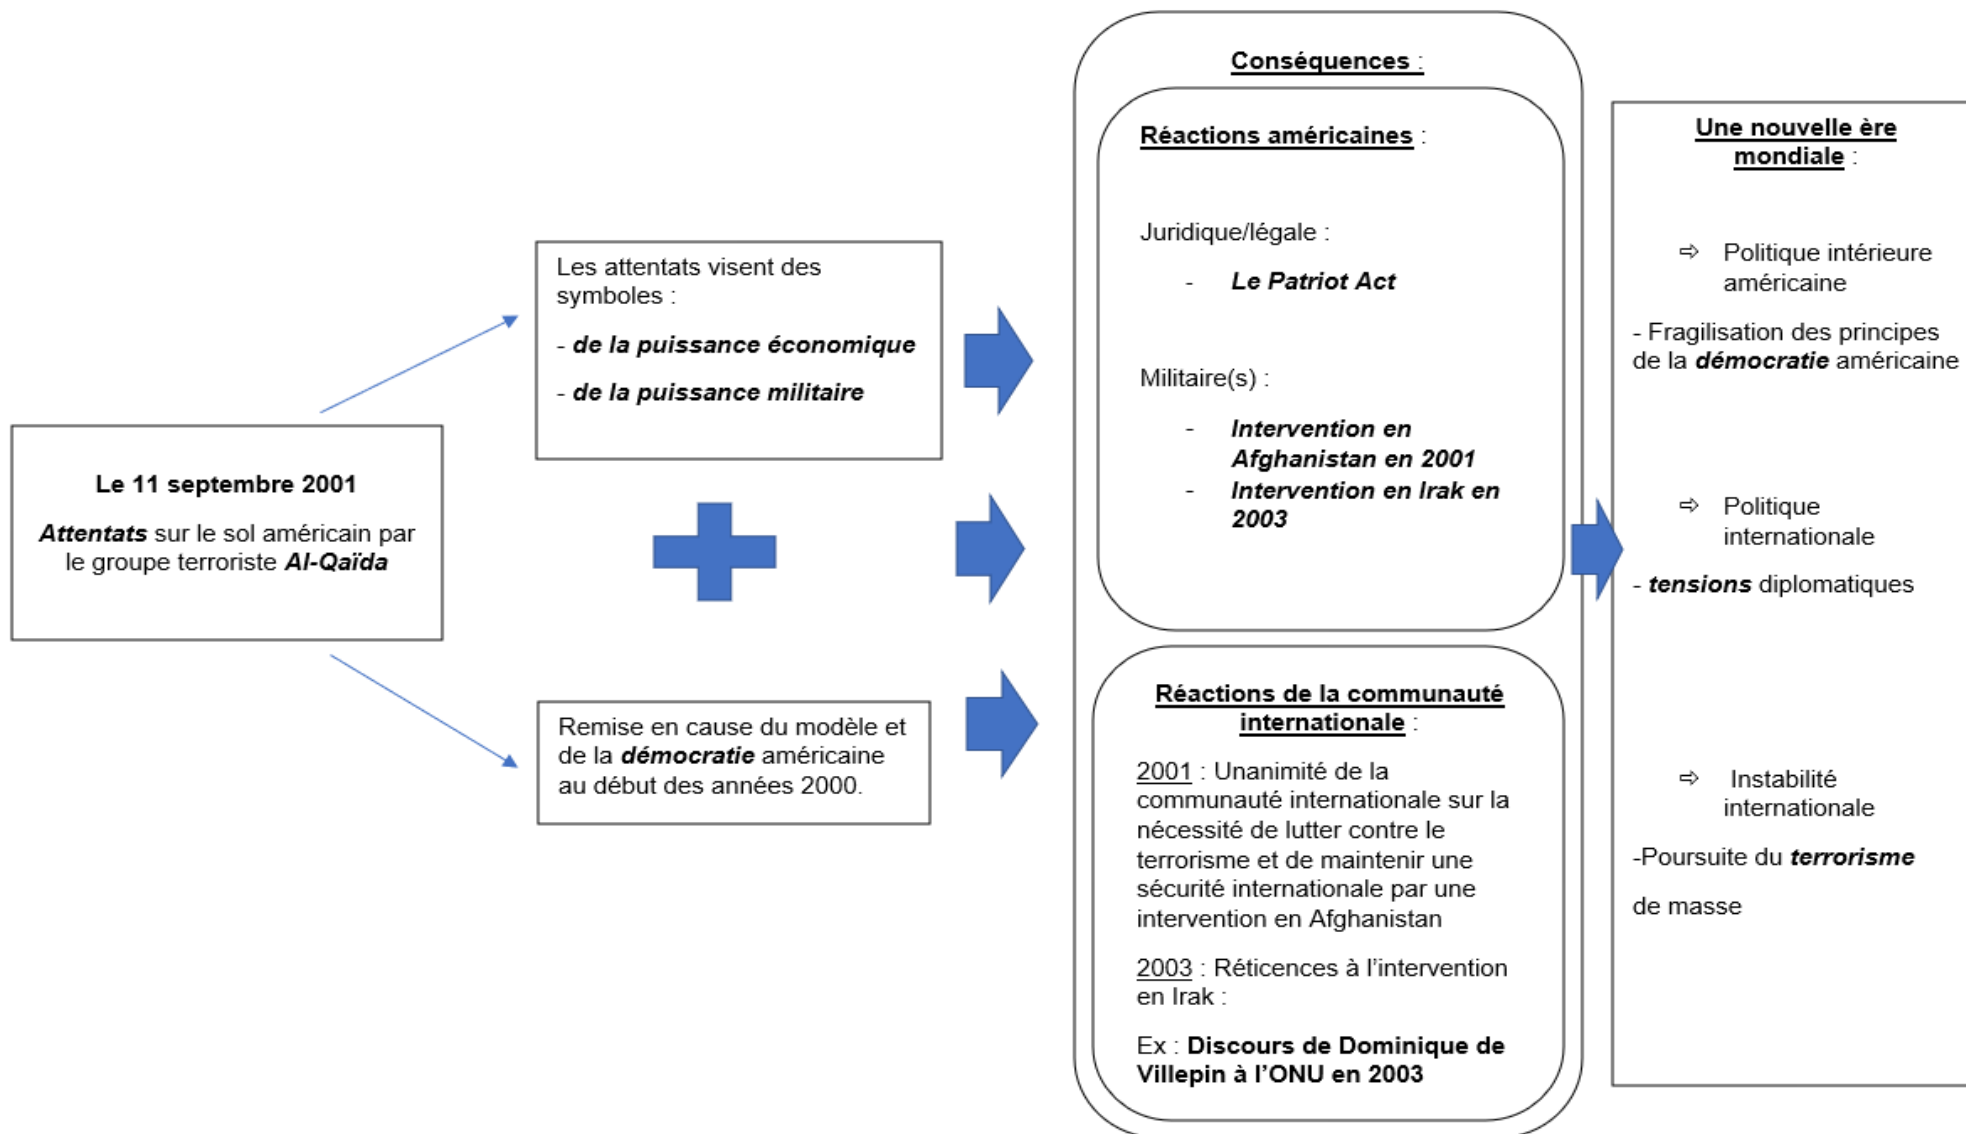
Le 11 septembre 2001

Attentats sur le sol américain par le groupe terroriste Al-Qaïda

Les attentats visent des symboles :

- de la puissance économique

- de la puissance militaire

Remise en cause du modèle et de la démocratie américaine au début des années 2000.

Conséquences :

Réactions américaines :

Juridique/légale :

- Le Patriot Act

Militaire(s) :

- Intervention en Afghanistan en 2001
- Intervention en Irak en 2003

Réactions de la communauté internationale :

2001 : Unanimité de la communauté internationale sur la nécessité de lutter contre le terrorisme et de maintenir une sécurité internationale par une intervention en Afghanistan

2003 : Réticences à l'intervention en Irak :

Ex : Discours de Dominique de Villepin à l'ONU en 2003

Une nouvelle ère mondiale :

⇨ Politique intérieure américaine

- Fragilisation des principes de la démocratie américaine

⇨ Politique internationale

- tensions diplomatiques

⇨ Instabilité internationale

-Poursuite du terrorisme

de masse